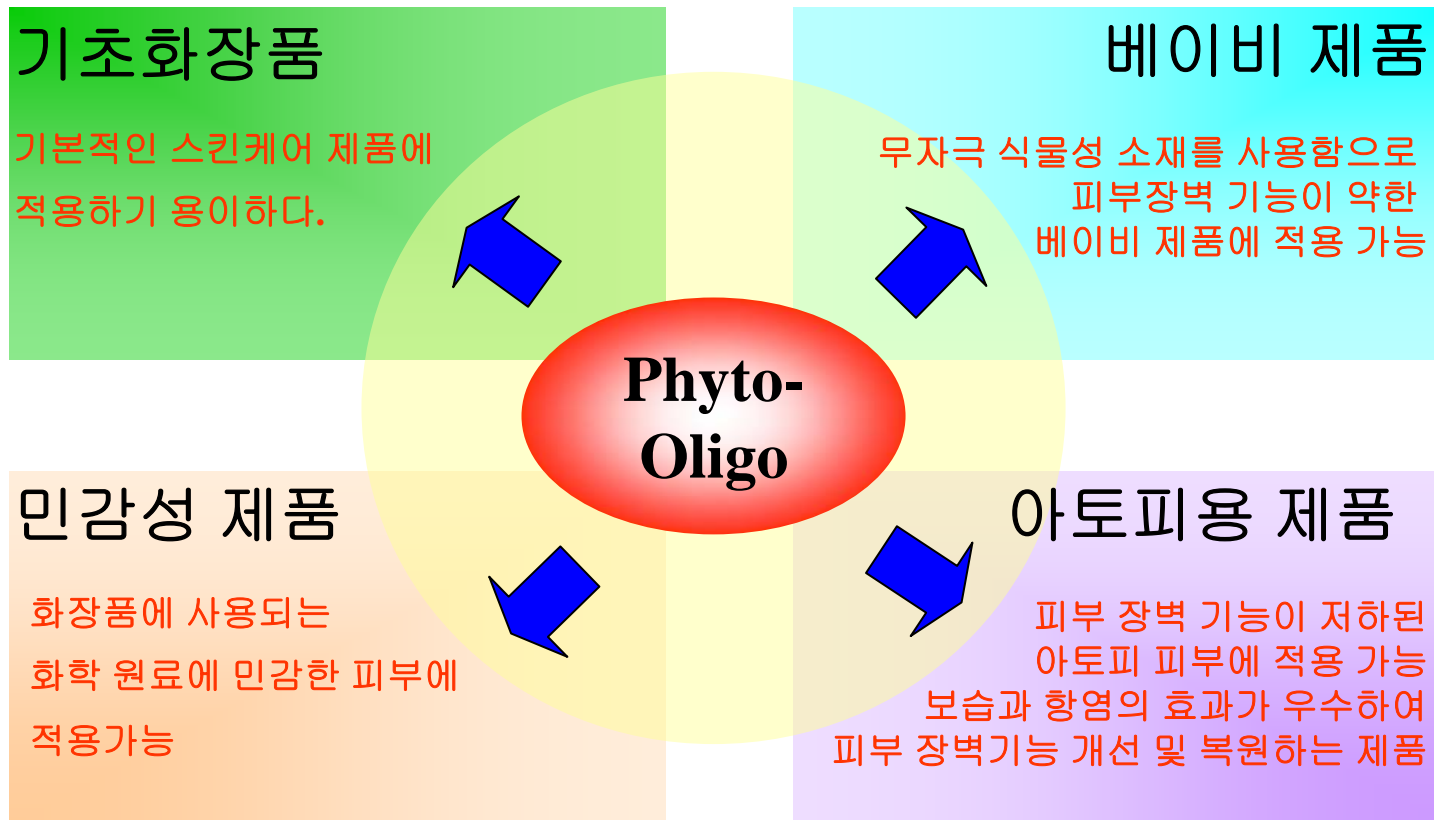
기초화장품

기본적인 스킨케어 제품에 적용하기 용이하다.

베이비 제품

무자극 식물성 소재를 사용함으로 피부장벽 기능이 약한 베이비 제품에 적용 가능

Phyto-Oligo

민감성 제품

화장품에 사용되는 화학 원료에 민감한 피부에 적용가능

아토피용 제품

피부 장벽 기능이 저하된 아토피 피부에 적용 가능 보습과 항염의 효과가 우수하여 피부 장벽기능 개선 및 복원하는 제품